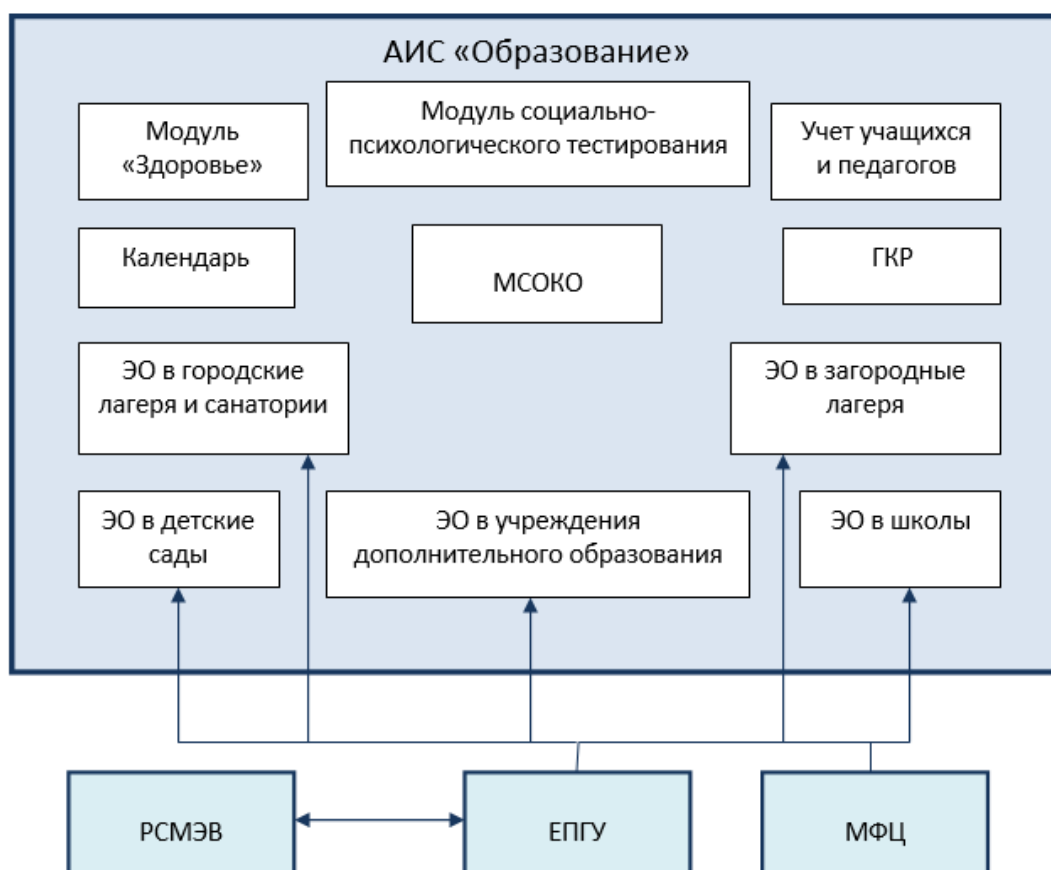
АИС «Образование»

Модуль «Здоровье»

Модуль социально-психологического тестирования

Учет учащихся и педагогов

Календарь

МСОКО

ГКР

ЭО в городские лагеря и санатории

ЭО в загородные лагеря

ЭО в детские сады

ЭО в учреждения дополнительного образования

ЭО в школы

РСМЭВ

ЕПГУ

МФЦ